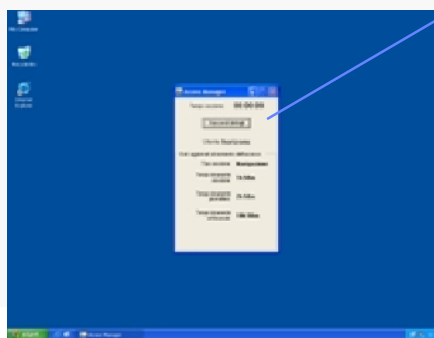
Access Manager

Tempo sessione 00:00:00

Manutenzione

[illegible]

Tipo sessione Manutenzione

Tempo rimanente sessione 1h 50m

Tempo rimanente giornaliero 2h 50m

Tempo rimanente settimanale 10h 00m

start

Access Manager